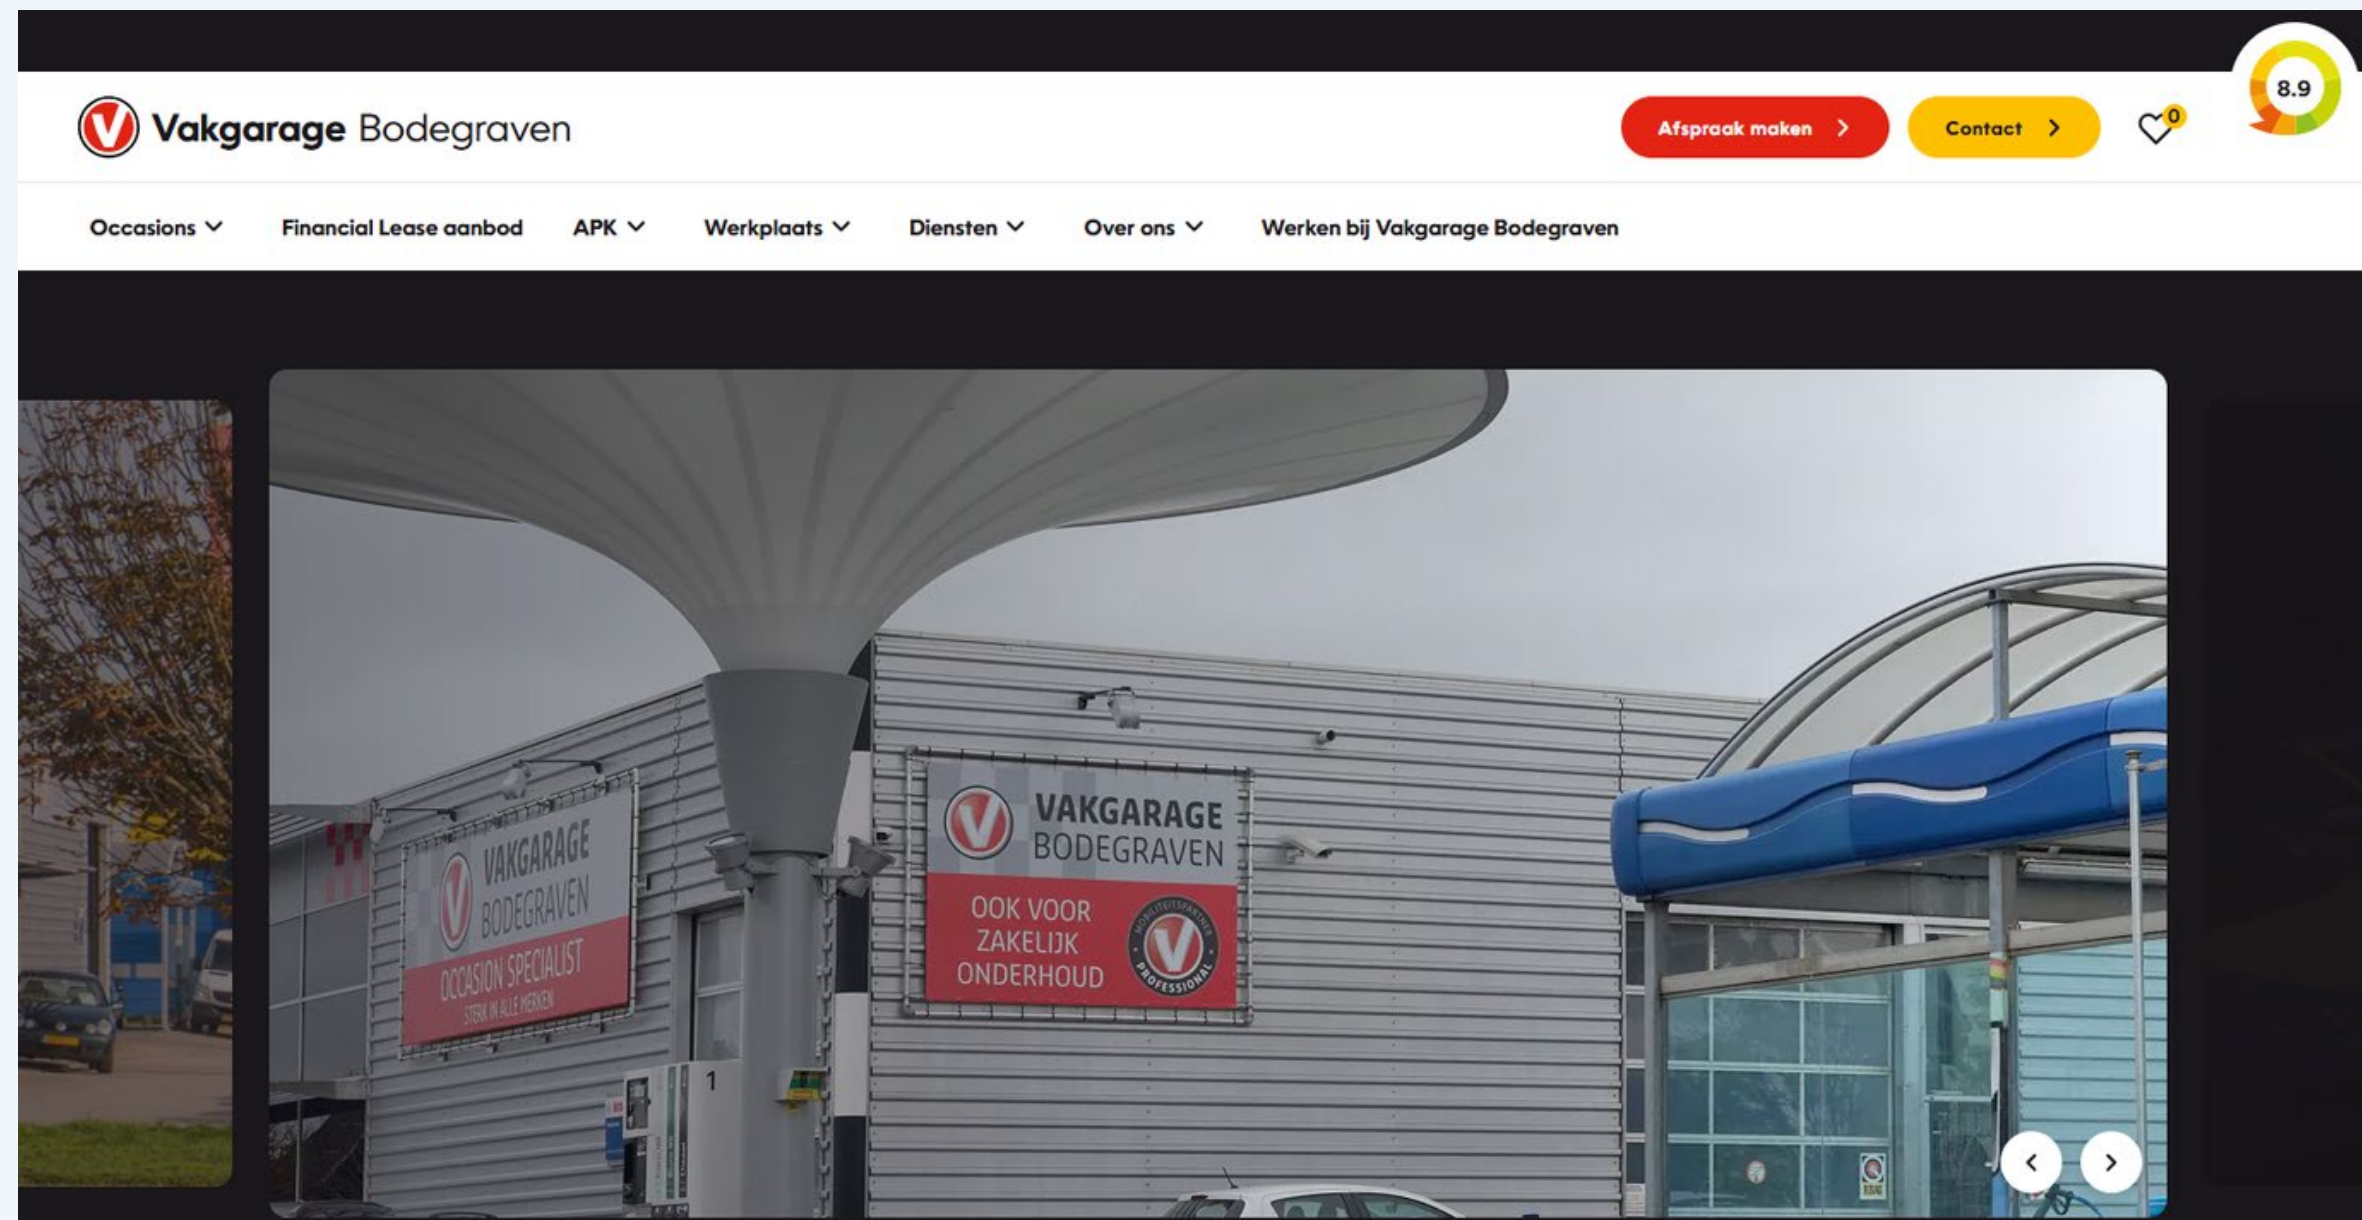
Vakgarage Bodegraven

Afspraak maken

Contact

0

8.9

Occasions Financial Lease aanbod APK Werkplaats Diensten Over ons Werken bij Vakgarage Bodegraven

VAKGARAGE BODEGRAVEN OCCASION SPECIALIST STERK IN ALLE MERKEN

VAKGARAGE BODEGRAVEN OOK VOOR ZAKELIJK ONDERHOUD

MOBILITEITSPARTNER PROFESSIONAL

1